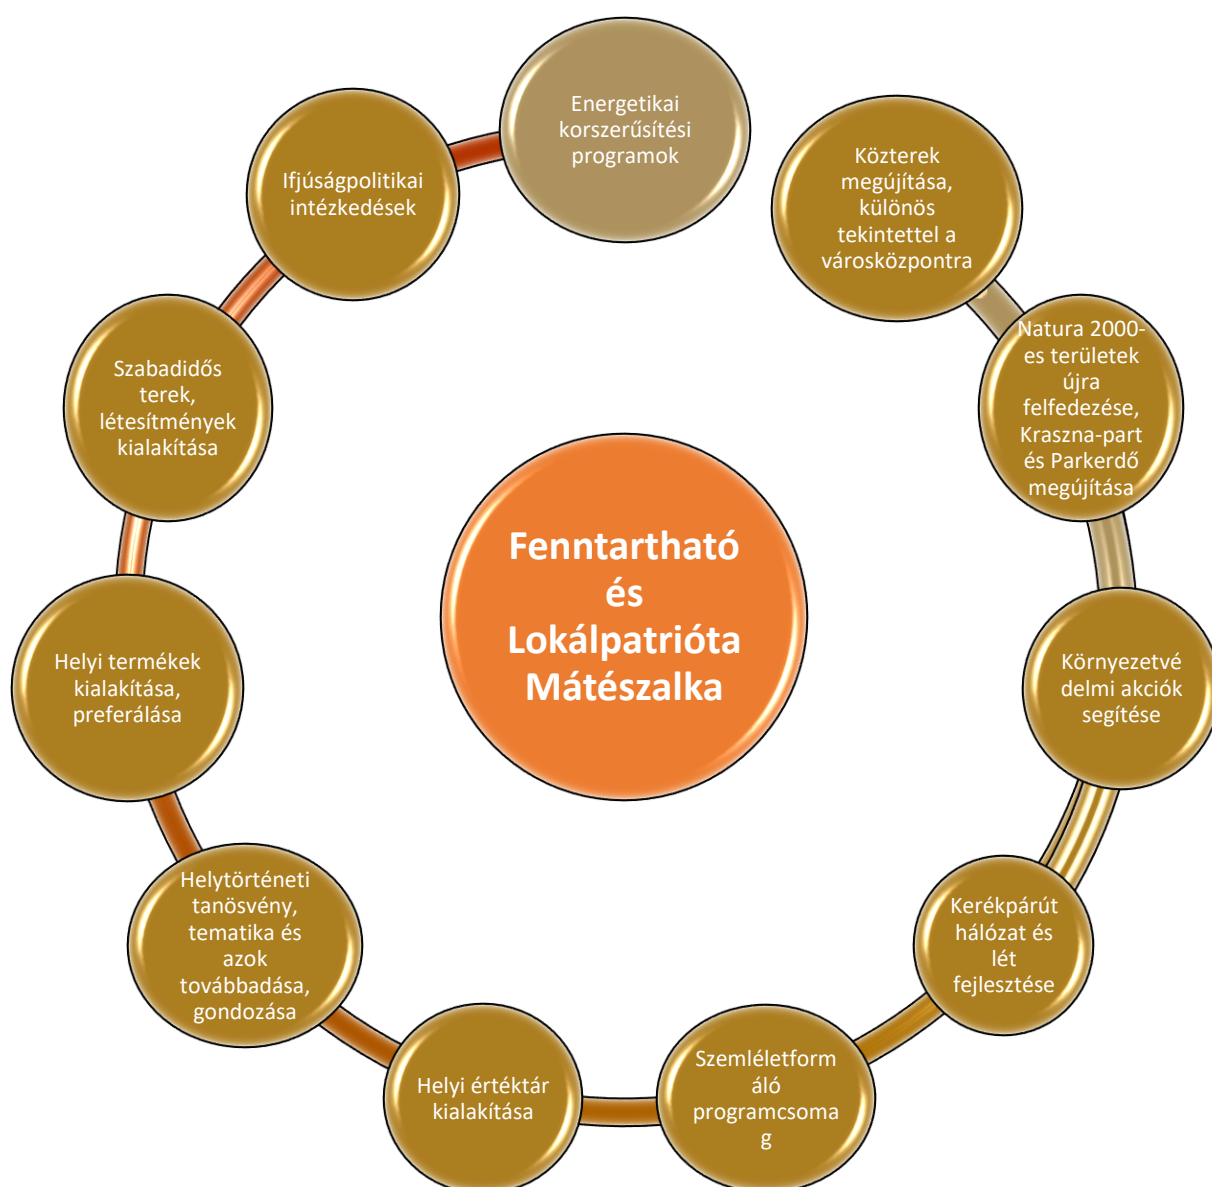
Fenntartható és Lokálpatrióta Mátészalka

Energetikai korszerűsítési programok

Közterek megújítása, különös tekintettel a városközpontra

Natura 2000-es területek újra felfedezése, Kraszna-part és Parkerdő megújítása

Környezetvédelmi akciók segítése

Kerékpárút hálózat és lét fejlesztése

Szemléletformáló programcsomag

Helyi értéktár kialakítása

Helytörténeti tanösvény, tematika és azok továbbadása, gondozása

Helyi termékek kialakítása, preferálása

Szabadidős terek, létesítmények kialakítása

Ifjúságpolitikai intézkedések